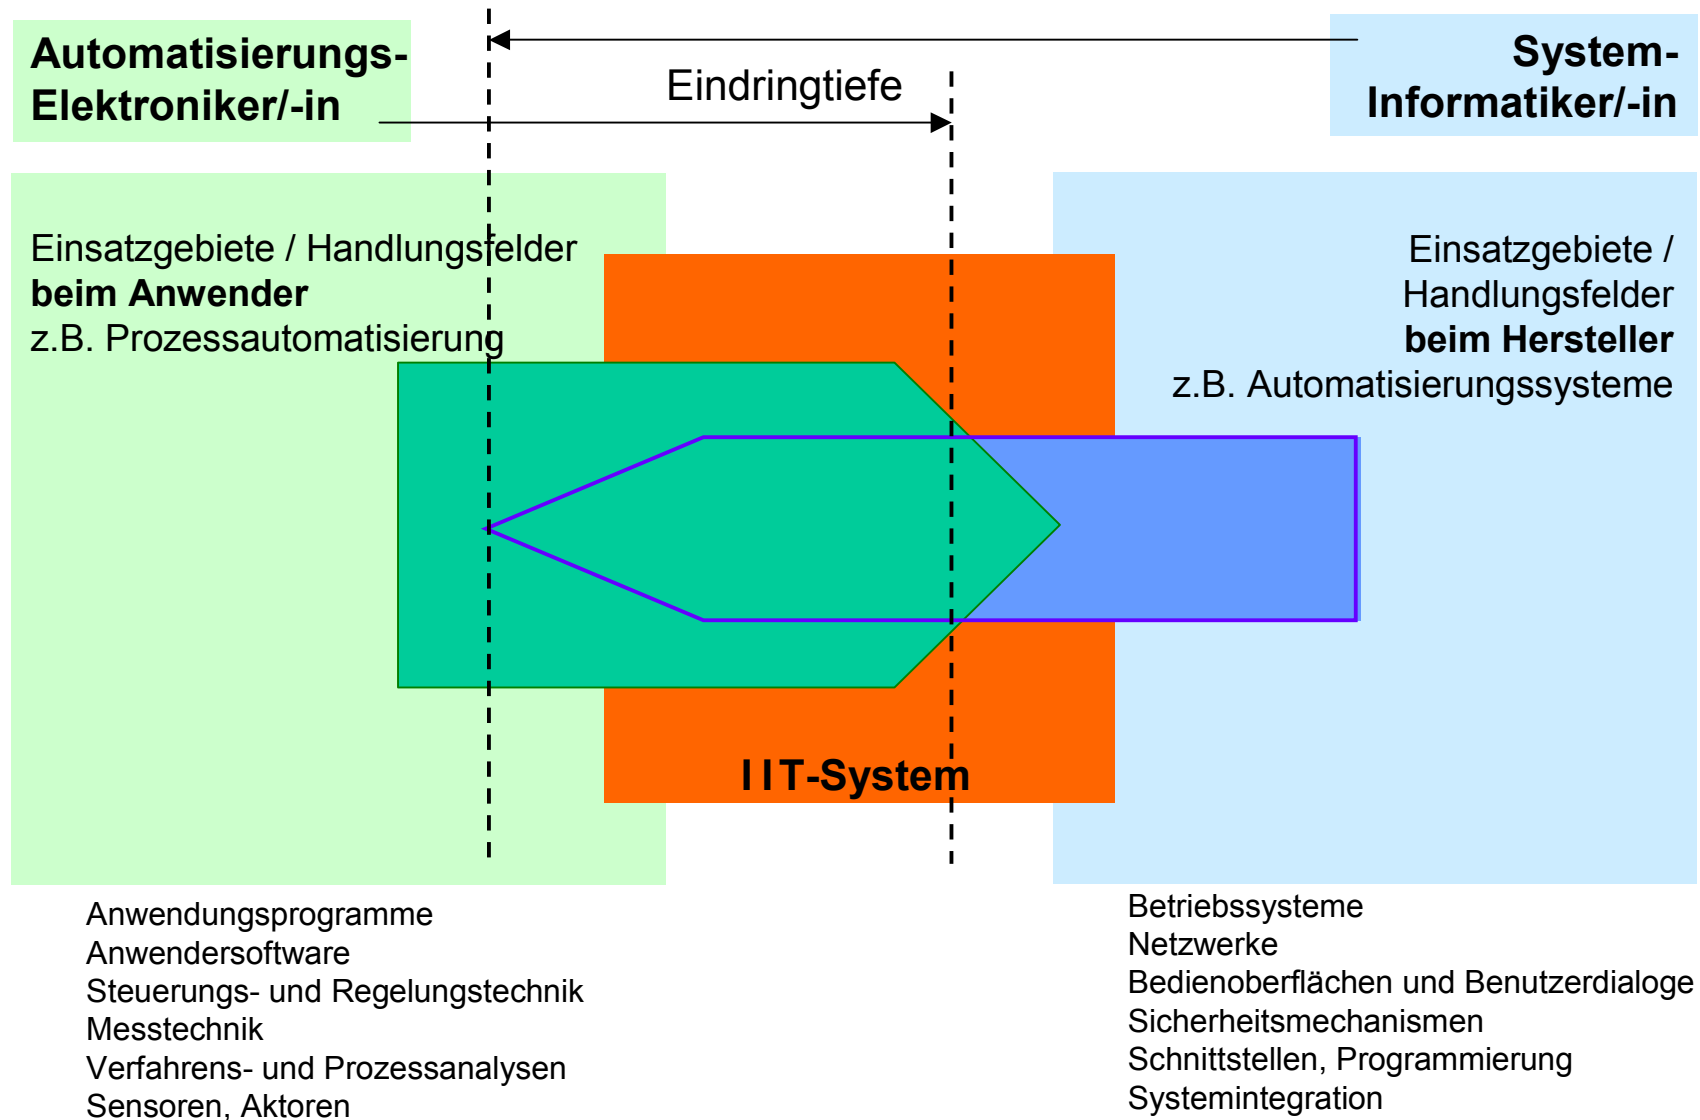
Automatisierungs-Elektroniker/-in

Eindringtiefe

System-Informatiker/-in

Einsatzgebiete / Handlungsfelder
**beim Anwender**
z.B. Prozessautomatisierung

Einsatzgebiete / Handlungsfelder
**beim Hersteller**
z.B. Automatisierungssysteme

IIT-System

Anwendungsprogramme
Anwendersoftware
Steuerungs- und Regelungstechnik
Messtechnik
Verfahrens- und Prozessanalysen
Sensoren, Aktoren

Betriebssysteme
Netzwerke
Bedienoberflächen und Benutzerdialoge
Sicherheitsmechanismen
Schnittstellen, Programmierung
Systemintegration